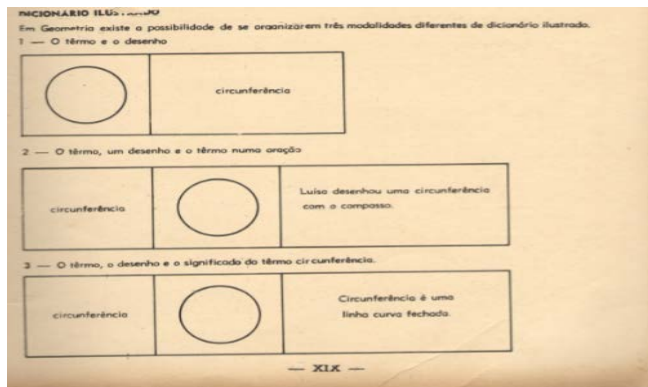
NICIONÁRIO ILUS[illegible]

Em Geometria existe a possibilidade de se organizarem três modalidades diferentes de dicionário ilustrado.

1 — O têrmo e o desenho

| | circunferência |
|---|---|

2 — O têrmo, um desenho e o têrmo numa oração

| circunferência | | Luisa desenhou uma circunferência com o compasso. |
|---|---|---|

3 — O têrmo, o desenho e o significado do têrmo circunferência.

| circunferência | | Circunferência é uma linha curva fechada. |
|---|---|---|

— XIX —